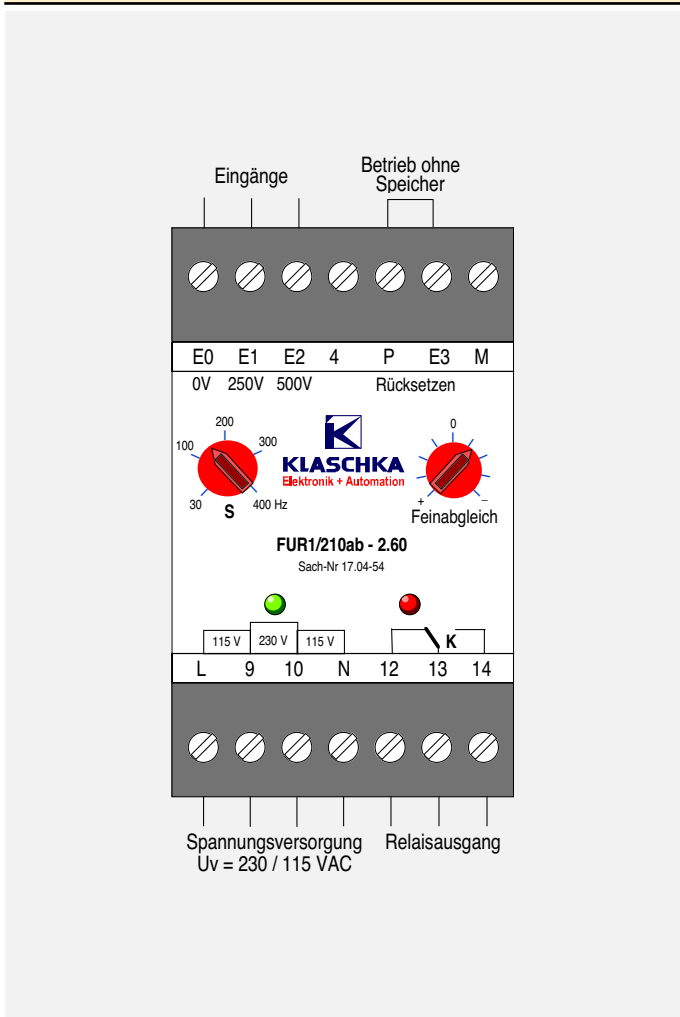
Eingänge

Betrieb ohne Speicher

E0 E1 E2 4 P E3 M

0V 250V 500V

Rücksetzen

200
100
300
30
S
400 Hz

KLASCHKA
Elektronik + Automation

0
+
–
Feinabgleich

FUR1/210ab - 2.60
Sach-Nr 17.04-54

115 V 230 V 115 V

K

L 9 10 N 12 13 14

Spannungsversorgung
Uv = 230 / 115 VAC

Relaisausgang